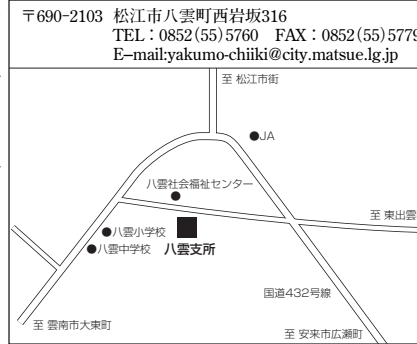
〒690-2103 松江市八雲町西岩坂316
TEL：0852(55)5760　FAX：0852(55)5779
E–mail:yakumo-chiiki@city.matsue.lg.jp

至 松江市街

JA

八雲社会福祉センター

至 東出雲

八雲小学校

八雲中学校

八雲支所

国道432号線

至 雲南市大東町

至 安来市広瀬町